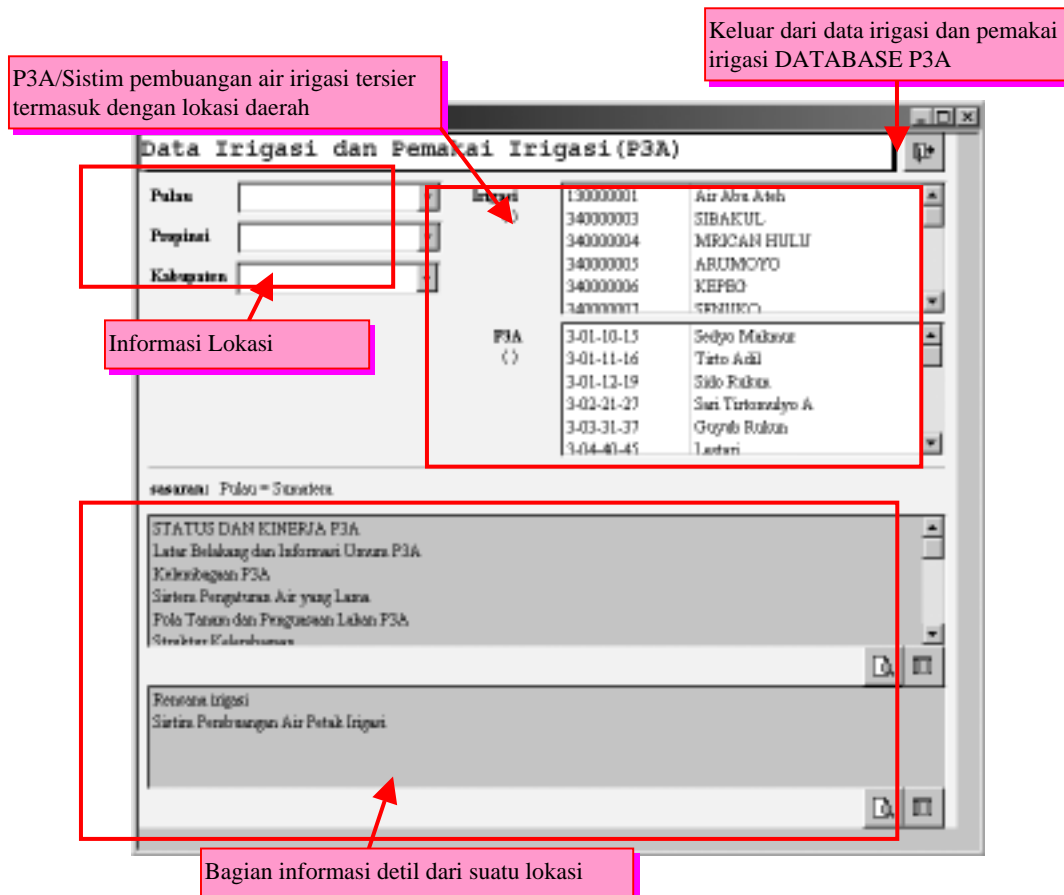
Keluar dari data irigasi dan pemakai irigasi DATABASE P3A

P3A/Sistim pembuangan air irigasi tersier termasuk dengan lokasi daerah

Data Irigasi dan Pemakai Irigasi(P3A)

Pulau

Propinsi

Kabupaten

Irigasi

| | |
|---|---|
| 130000001 | Air Abu Ateh |
| 340000003 | SIBAKUL |
| 340000004 | MRICAN HULU |
| 340000005 | ARUMOYO |
| 340000006 | KEPEO |
| 340000007 | SENUKO |

P3A
( )

| | |
|---|---|
| 3-01-10-15 | Sedyo Makmur |
| 3-01-11-16 | Tirto Adil |
| 3-01-12-19 | Sido Rukun |
| 3-02-21-27 | Sari Tirtomulyo A |
| 3-03-31-37 | Guyub Rukun |
| 3-04-40-45 | Lestari |

Informasi Lokasi

sasaran: Pulau = Sumatera

STATUS DAN KINERJA P3A
Latar Belakang dan Informasi Umum P3A
Kelembagaan P3A
Sistem Pengaturan Air yang Lama
Pola Tanam dan Penguasaan Lahan P3A
Struktur Kelembagaan

Rencana Irigasi
Sistim Pembuangan Air Petak Irigasi

Bagian informasi detil dari suatu lokasi